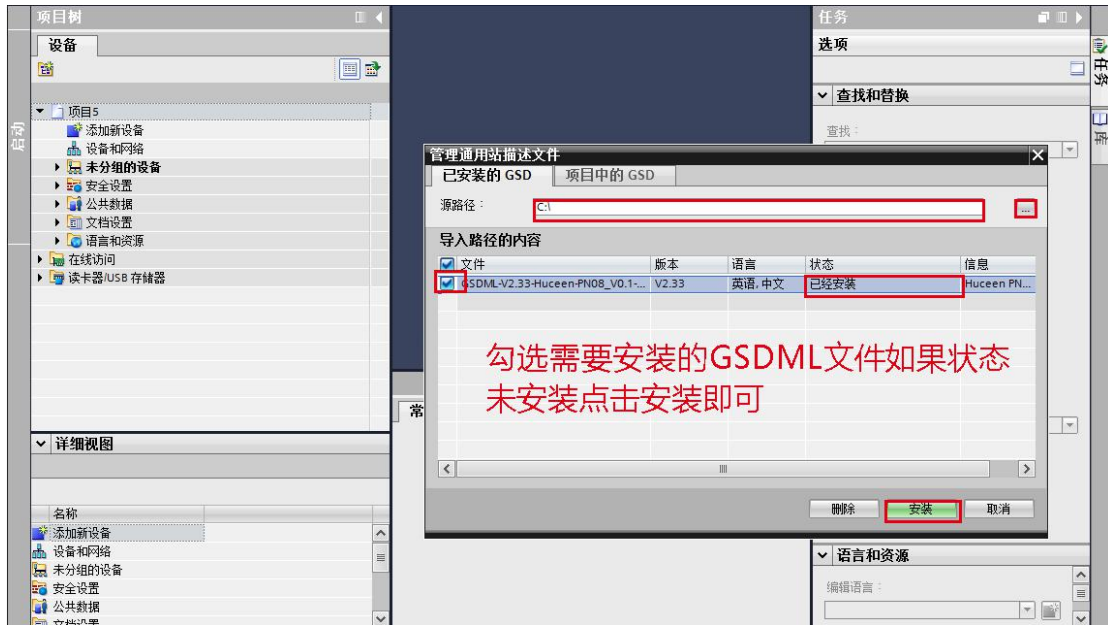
项目树

设备

启动

项目5
添加新设备
设备和网络
未分组的设备
安全设置
公共数据
文档设置
语言和资源
在线访问
读卡器/USB 存储器

详细视图

名称
添加新设备
设备和网络
未分组的设备
安全设置
公共数据
文档设置

常

任务

选项

查找和替换

查找：

语言和资源

编辑语言：

任务

库

管理通用站描述文件

已安装的 GSD | 项目中的 GSD

源路径： C:\

导入路径的内容

| 文件 | 版本 | 语言 | 状态 | 信息 |
|---|---|---|---|---|
| GSDML-V2.33-Huceen-PN08_V0.1-... | V2.33 | 英语, 中文 | 已经安装 | Huceen PN... |

勾选需要安装的GSDML文件如果状态未安装点击安装即可

删除 安装 取消